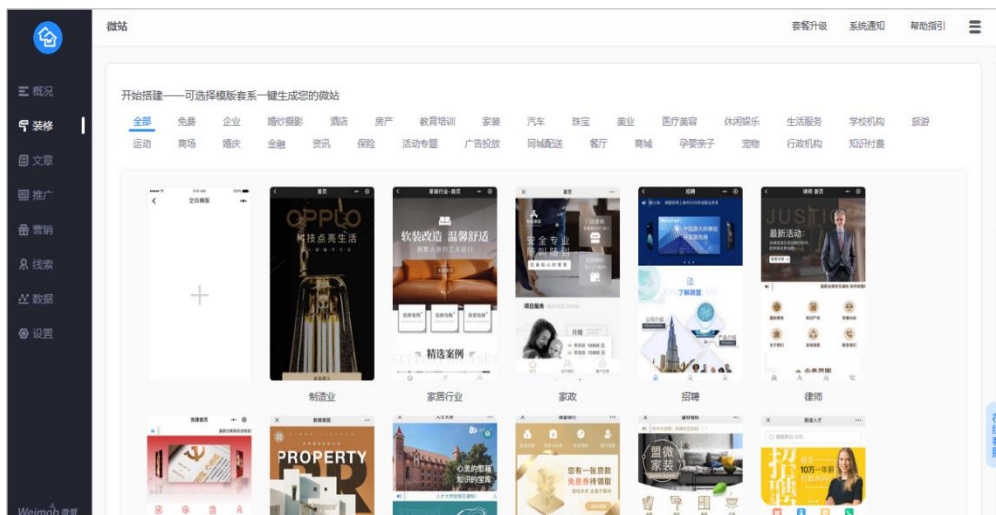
微站

套餐升级 系统通知 帮助指引

概况
装修
文章
推广
营销
线索
数据
设置

开始搭建——可选择模版套系一键生成您的微站

全部 免费 企业 婚纱摄影 酒店 房产 教育培训 家装 汽车 珠宝 美业 医疗美容 休闲娱乐 生活服务 学校机构 旅游
运动 商场 婚庆 金融 资讯 保险 活动专题 广告投放 同城配送 餐厅 商城 孕婴亲子 宠物 行政机构 知识付费

空白模板

OPPLO
科技点亮生活

软装改造 温馨舒适

精选案例

安全 专业

项目服务

月嫂

了解我们

最新活动:

JUSTI

制造业 家居行业 家政 招聘 律师

PROPERTY

心灵的慰藉 知识的宝库

您有一张贵宾 免息券待领取

招聘

10万一年薪

Weimob 微盟